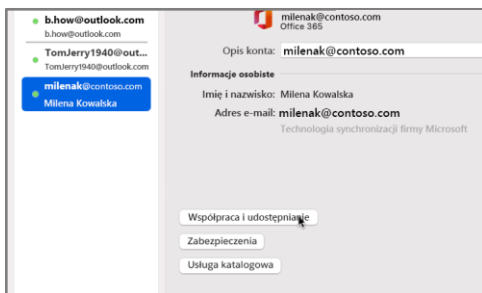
b.how@outlook.com
b.how@outlook.com

TomJerry1940@out...
TomJerry1940@outlook.com

milenak@contoso.com
Milena Kowalska

milenak@contoso.com
Office 365

Opis konta: milenak@contoso.com

Informacje osobiste

Imię i nazwisko: Milena Kowalska

Adres e-mail: milenak@contoso.com

Technologia synchronizacji firmy Microsoft

Współpraca i udostępnianie

Zabezpieczenia

Usługa katalogowa